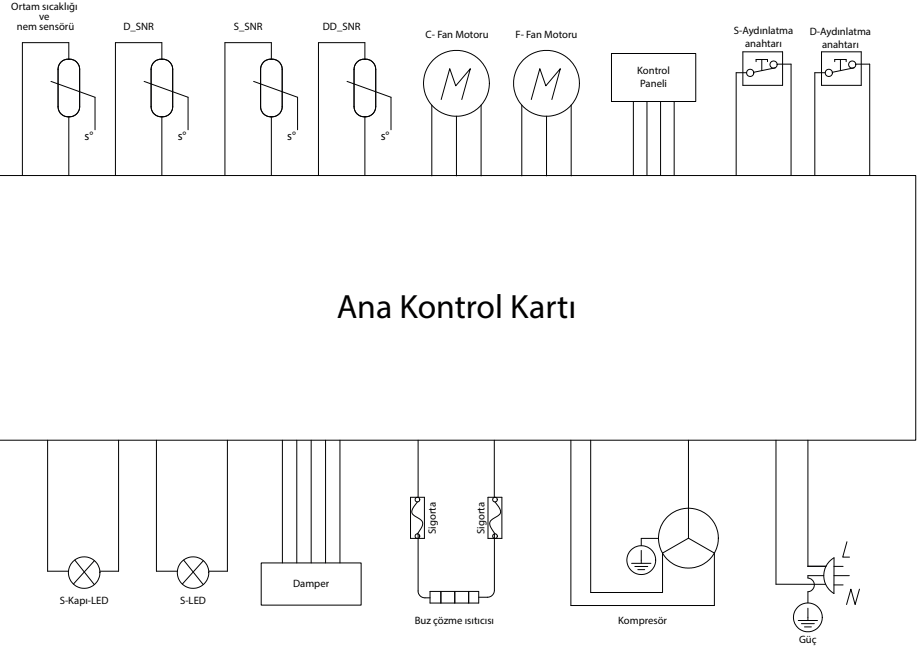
Ortam sıcaklığı ve nem sensörü
D_SNR
S_SNR
DD_SNR
C- Fan Motoru
F- Fan Motoru
Kontrol Paneli
S-Aydınlatma anahtarı
D-Aydınlatma anahtarı

s°
s°
s°
s°

M
M

Ana Kontrol Kartı

Sigorta
Sigorta

S-Kapı-LED
S-LED
Damper
Buz çözme ısıtıcısı
Kompresör
L
N
Güç